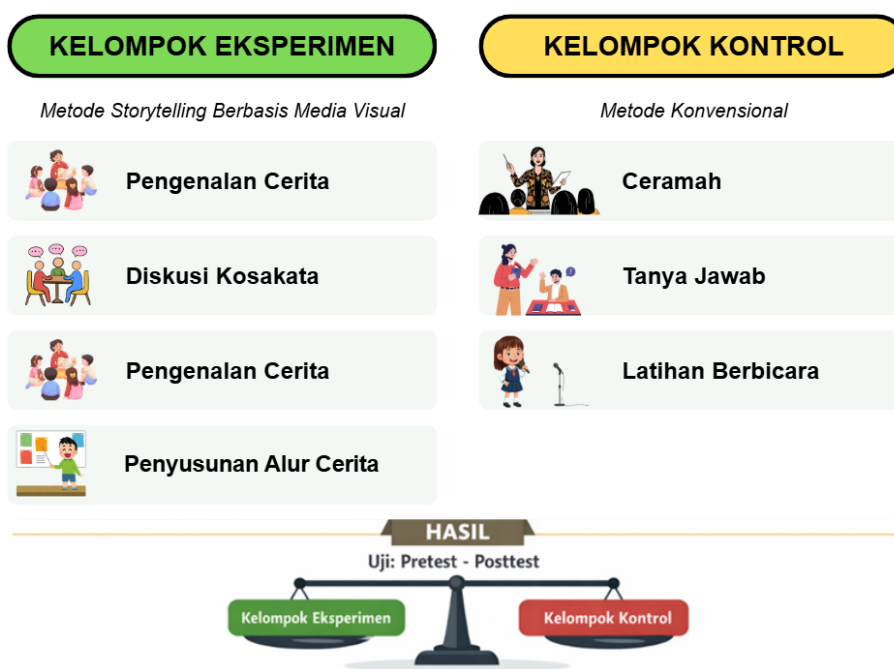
KELOMPOK EKSPERIMEN

Metode Storytelling Berbasis Media Visual

Pengenalan Cerita

Diskusi Kosakata

Pengenalan Cerita

Penyusunan Alur Cerita

KELOMPOK KONTROL

Metode Konvensional

Ceramah

Tanya Jawab

Latihan Berbicara

HASIL

Uji: Pretest - Posttest

Kelompok Eksperimen

Kelompok Kontrol